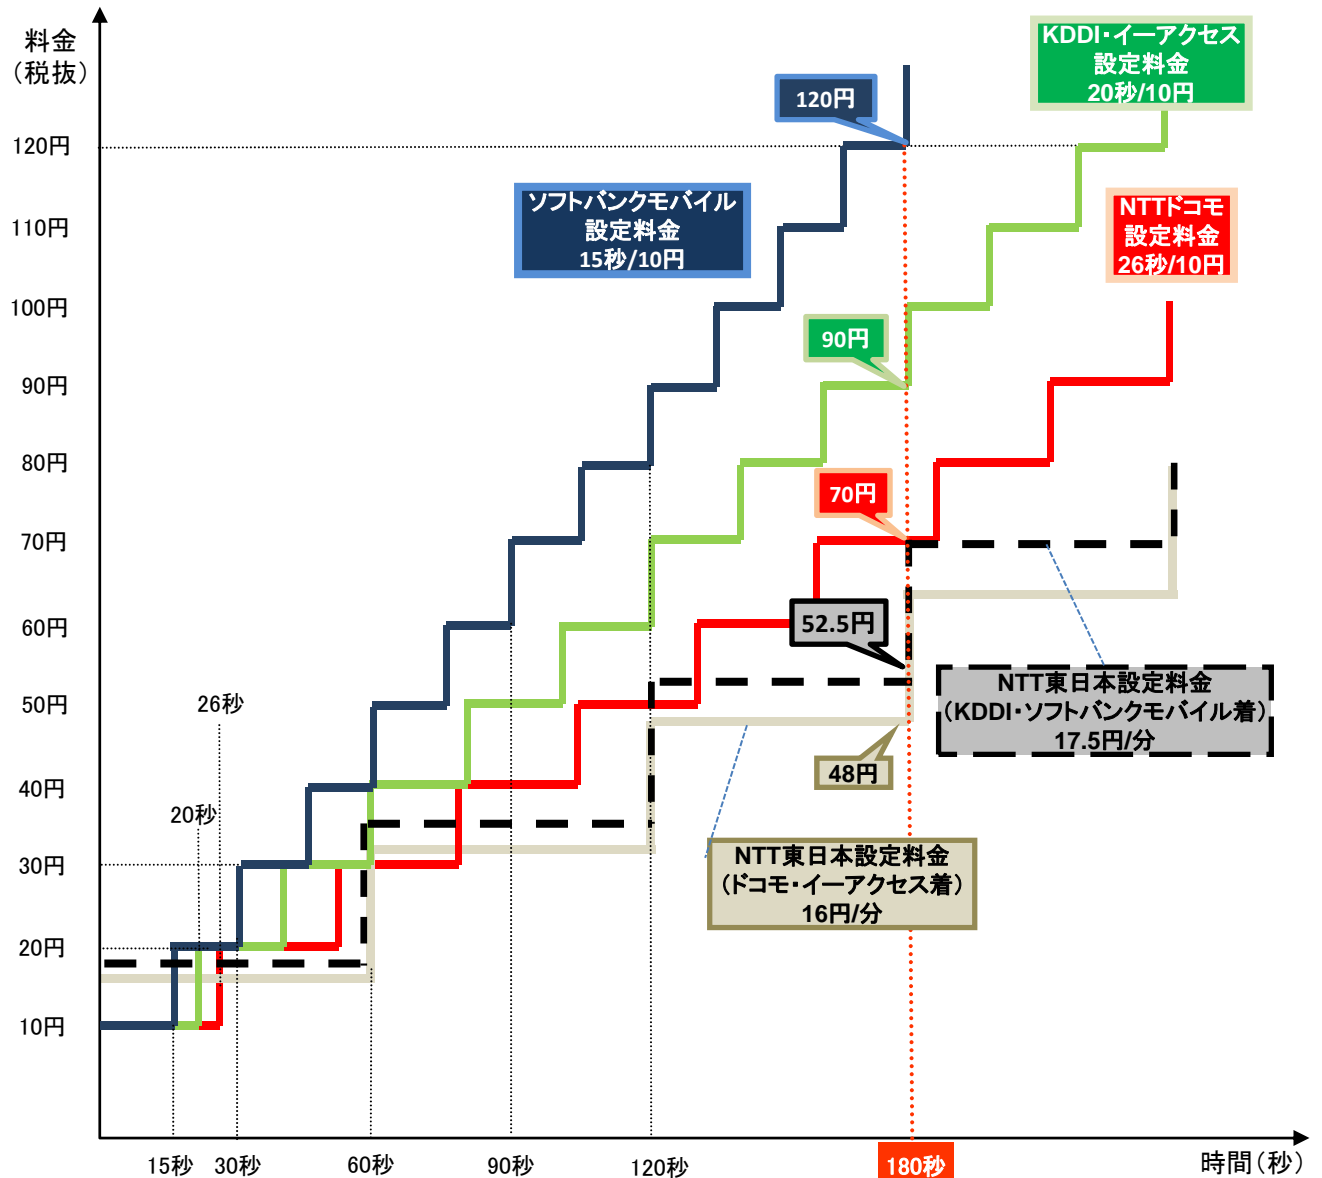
料金
(税抜)

120円
110円
100円
90円
80円
70円
60円
50円
40円
30円
20円
10円

KDDI・イーアクセス
設定料金
20秒/10円

120円

ソフトバンクモバイル
設定料金
15秒/10円

NTTドコモ
設定料金
26秒/10円

90円

70円

52.5円

NTT東日本設定料金
(KDDI・ソフトバンクモバイル着)
17.5円/分

48円

26秒

20秒

NTT東日本設定料金
(ドコモ・イーアクセス着)
16円/分

15秒 30秒 60秒 90秒 120秒 180秒 時間(秒)